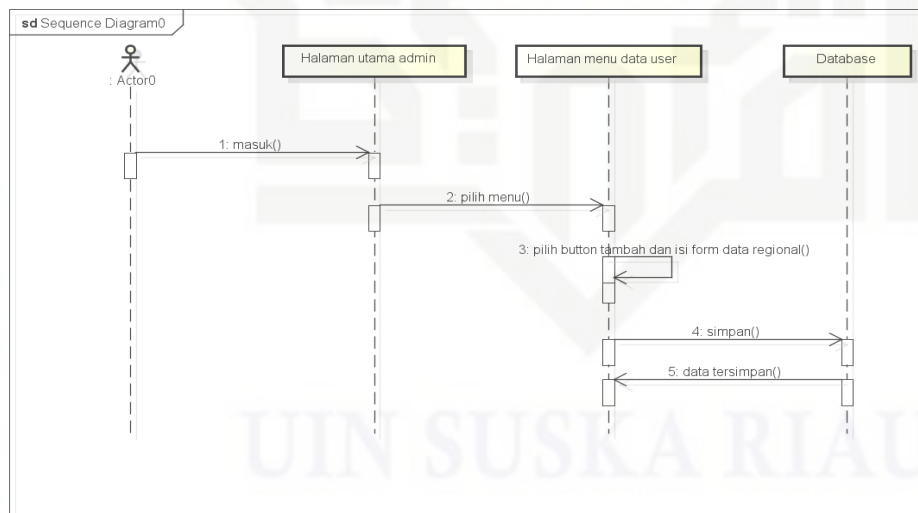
sd Sequence Diagram0

: Actor0

Halaman utama admin

Halaman menu data user

Database

1: masuk()

2: pilih menu()

3: pilih button tambah dan isi form data regional()

4: simpan()

5: data tersimpan()

UIN SUSKA RIAU